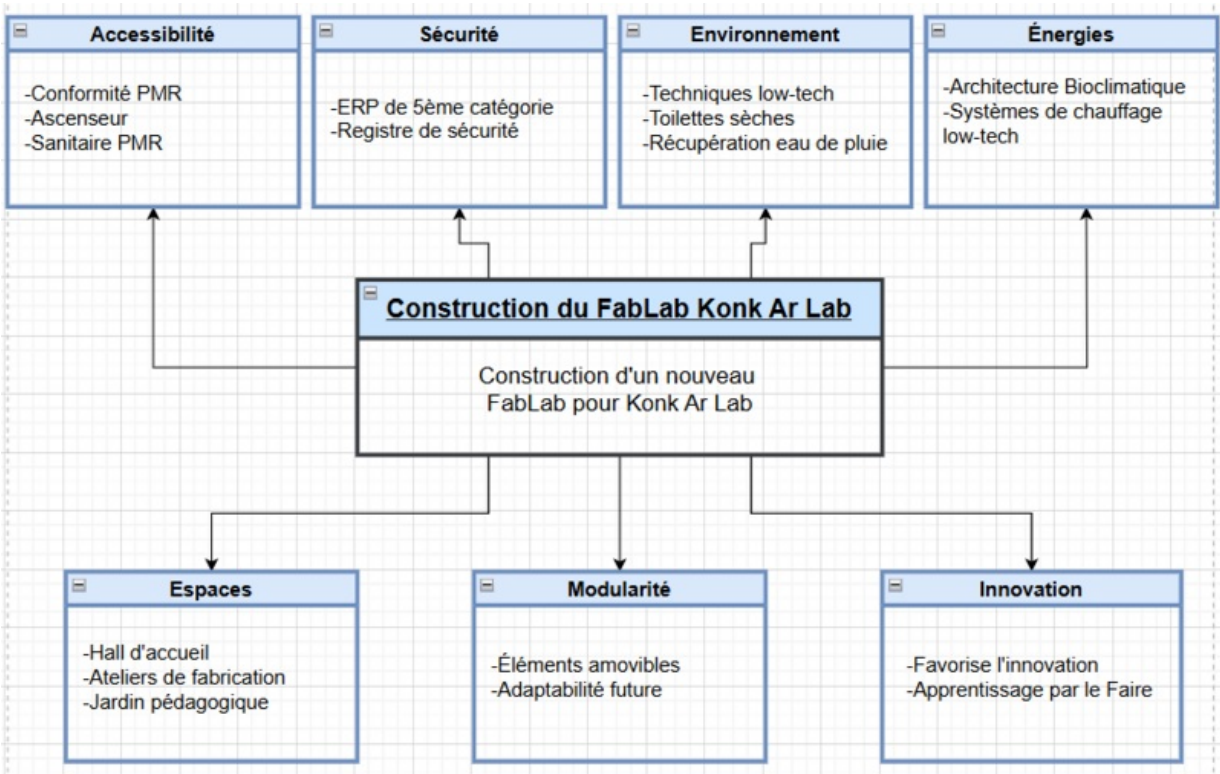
Accessibilité

-Conformité PMR
-Ascenseur
-Sanitaire PMR

Sécurité

-ERP de 5ème catégorie
-Registre de sécurité

Environnement

-Techniques low-tech
-Toilettes sèches
-Récupération eau de pluie

Énergies

-Architecture Bioclimatique
-Systèmes de chauffage low-tech

Construction du FabLab Konk Ar Lab

Construction d'un nouveau FabLab pour Konk Ar Lab

Espaces

-Hall d'accueil
-Ateliers de fabrication
-Jardin pédagogique

Modularité

-Éléments amovibles
-Adaptabilité future

Innovation

-Favorise l'innovation
-Apprentissage par le Faire